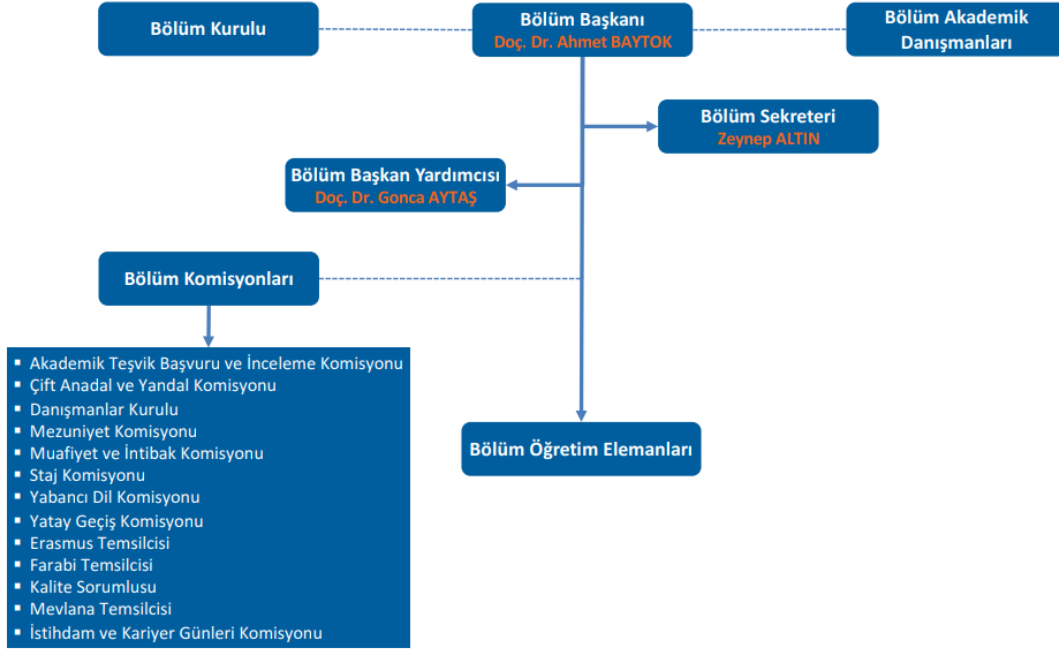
Bölüm Kurulu

Bölüm Başkanı
Doç. Dr. Ahmet BAYTOK

Bölüm Akademik Danışmanları

Bölüm Sekreteri
Zeynep ALTIN

Bölüm Başkan Yardımcısı
Doç. Dr. Gonca AYTAŞ

Bölüm Komisyonları

- Akademik Teşvik Başvuru ve İnceleme Komisyonu
- Çift Anadal ve Yandal Komisyonu
- Danışmanlar Kurulu
- Mezuniyet Komisyonu
- Muafiyet ve İntibak Komisyonu
- Staj Komisyonu
- Yabancı Dil Komisyonu
- Yatay Geçiş Komisyonu
- Erasmus Temsilcisi
- Farabi Temsilcisi
- Kalite Sorumlusu
- Mevlana Temsilcisi
- İstihdam ve Kariyer Günleri Komisyonu

Bölüm Öğretim Elemanları